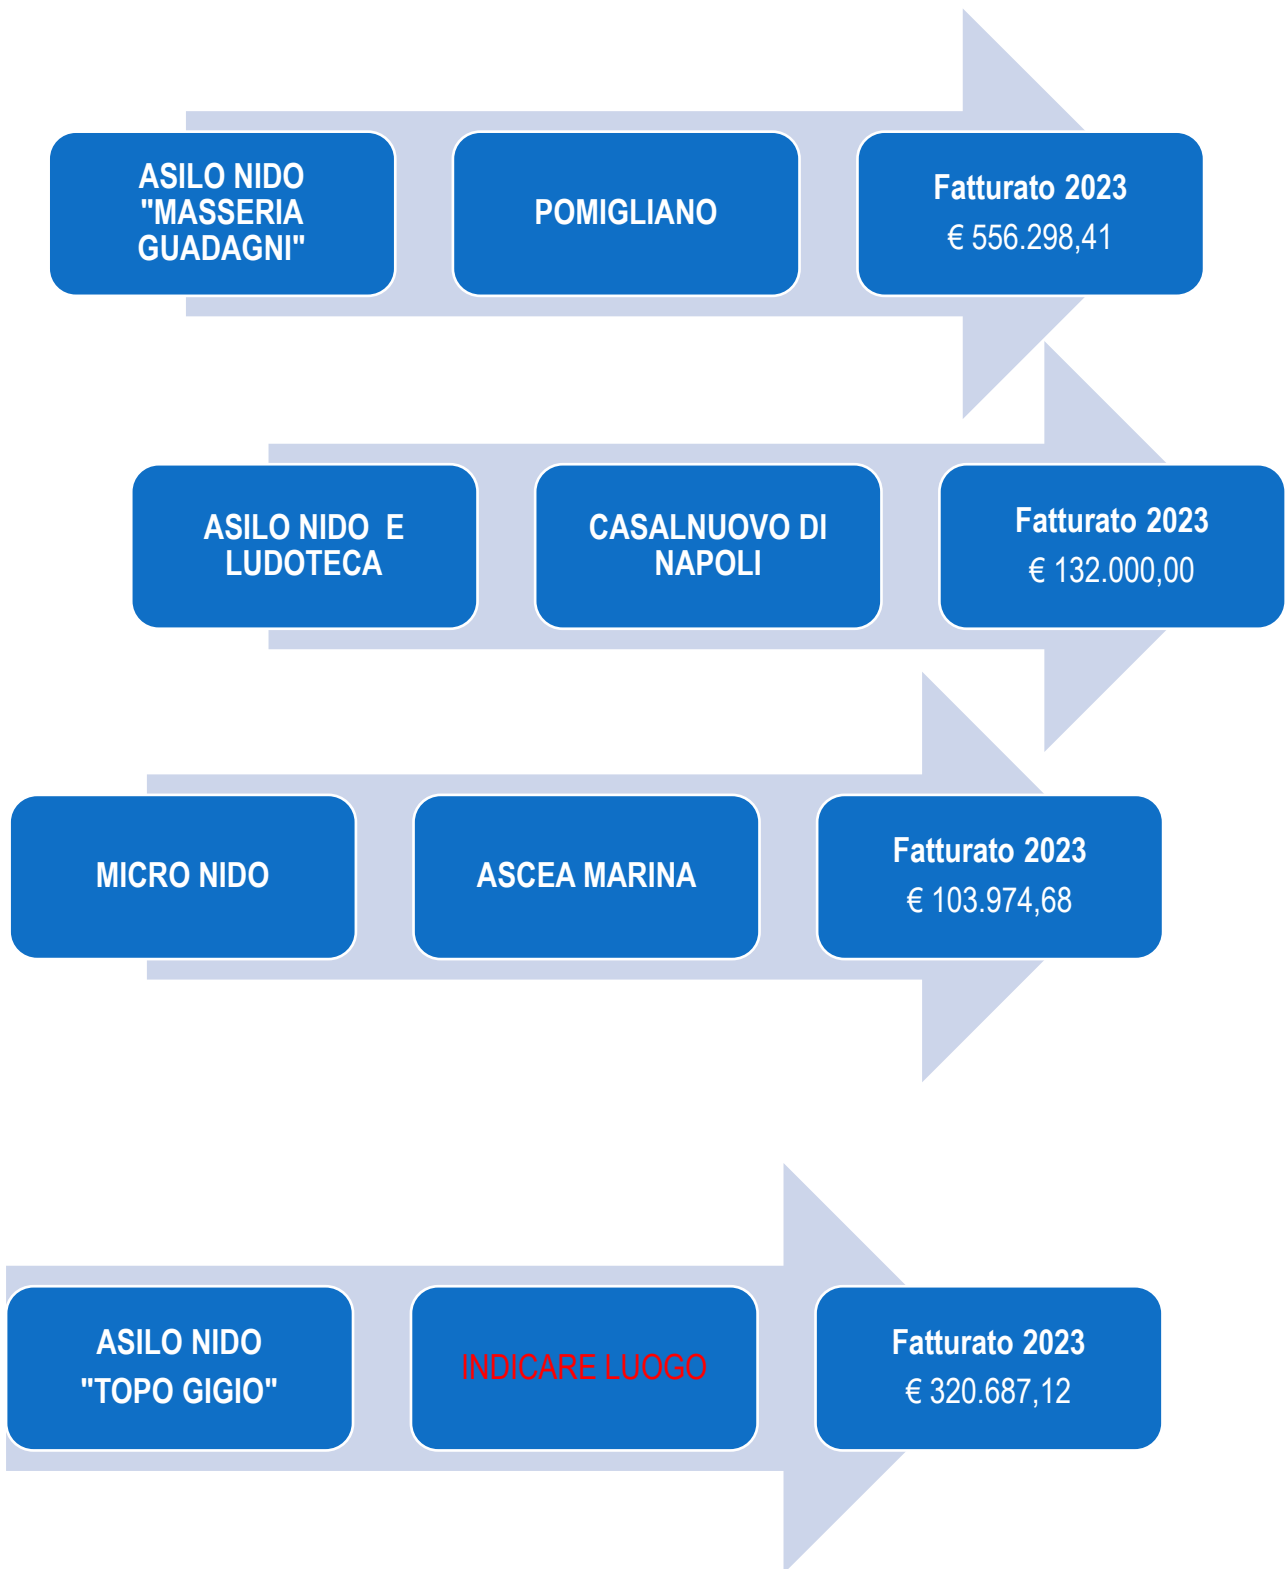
ASILO NIDO "MASSERIA GUADAGNI"

POMIGLIANO

Fatturato 2023
€ 556.298,41

ASILO NIDO E LUDOTECA

CASALNUOVO DI NAPOLI

Fatturato 2023
€ 132.000,00

MICRO NIDO

ASCEA MARINA

Fatturato 2023
€ 103.974,68

ASILO NIDO "TOPO GIGIO"

INDICARE LUOGO

Fatturato 2023
€ 320.687,12